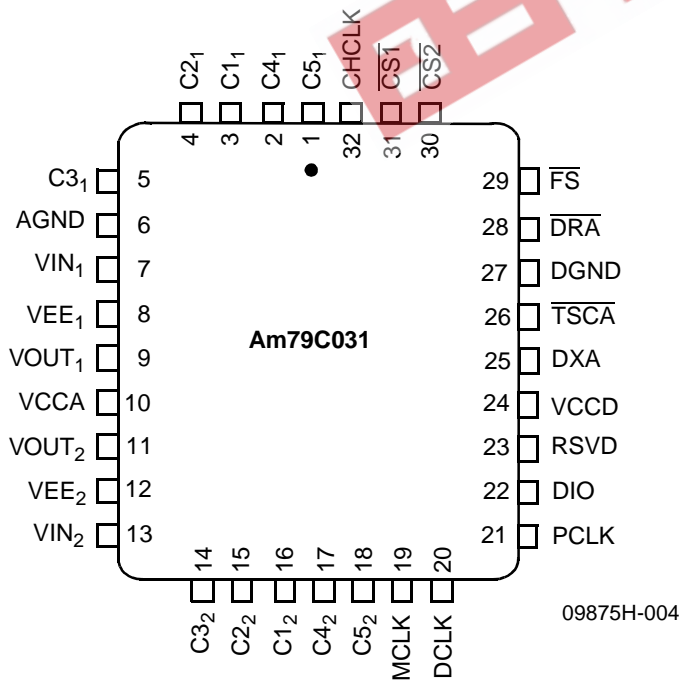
$C2_1$ $C1_1$ $C4_1$ $C5_1$ CHCLK $\overline{CS1}$ $\overline{CS2}$

4 3 2 1 32 31 30

$C3_1$ 5
AGND 6
$VIN_1$ 7
$VEE_1$ 8
$VOUT_1$ 9
VCCA 10
$VOUT_2$ 11
$VEE_2$ 12
$VIN_2$ 13

29 $\overline{FS}$
28 $\overline{DRA}$
27 DGND
26 $\overline{TSCA}$
25 DXA
24 VCCD
23 RSVD
22 DIO
21 PCLK

Am79C031

14 15 16 17 18 19 20

$C3_2$ $C2_2$ $C1_2$ $C4_2$ $C5_2$ MCLK DCLK

09875H-004